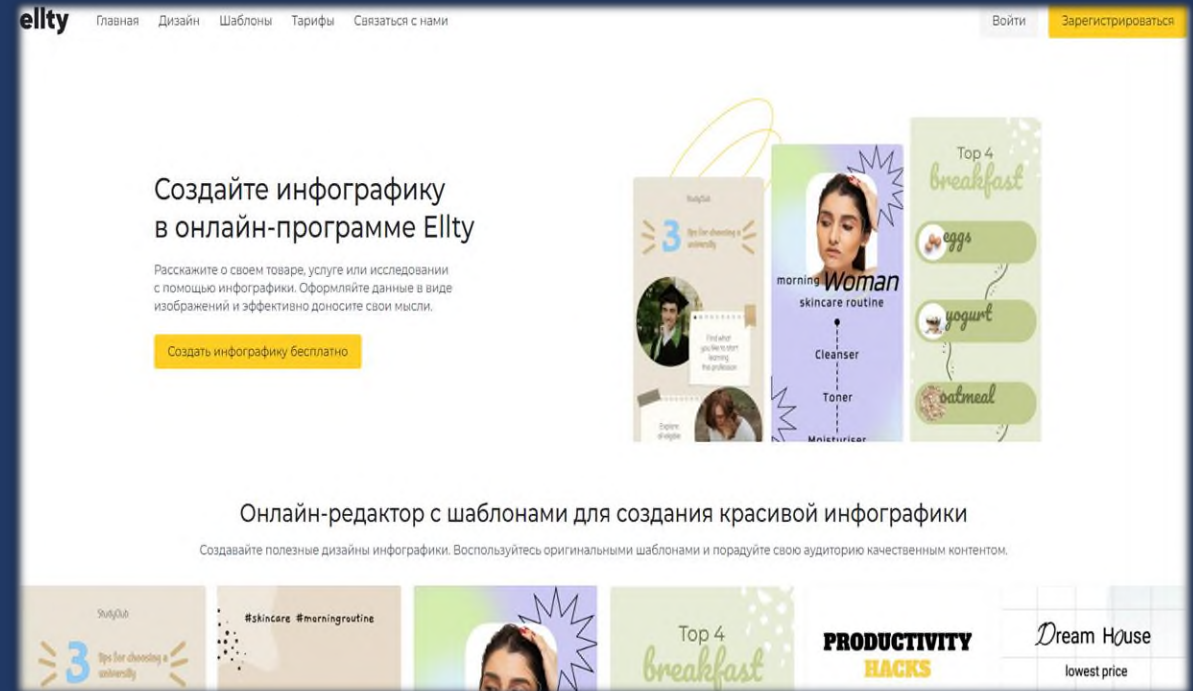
ellty Главная Дизайн Шаблоны Тарифы Связаться с нами

Войти Зарегистрироваться

Создайте инфографику в онлайн-программе Ellty

Расскажите о своем товаре, услуге или исследовании с помощью инфографики. Оформляйте данные в виде изображений и эффективно доносите свои мысли.

Создать инфографику бесплатно

StudyClub

3 tips for choosing a university

Find what you like to start learning the profession

Explore all eligible

morning Woman skincare routine

Cleanser

Toner

Moisturiser

Top 4 breakfast

eggs

yogurt

oatmeal

Онлайн-редактор с шаблонами для создания красивой инфографики

Создавайте полезные дизайны инфографики. Воспользуйтесь оригинальными шаблонами и порадуйте свою аудиторию качественным контентом.

StudyClub

3 tips for choosing a university

#skincare #morningroutine

Top 4 breakfast

PRODUCTIVITY HACKS

Dream House

lowest price